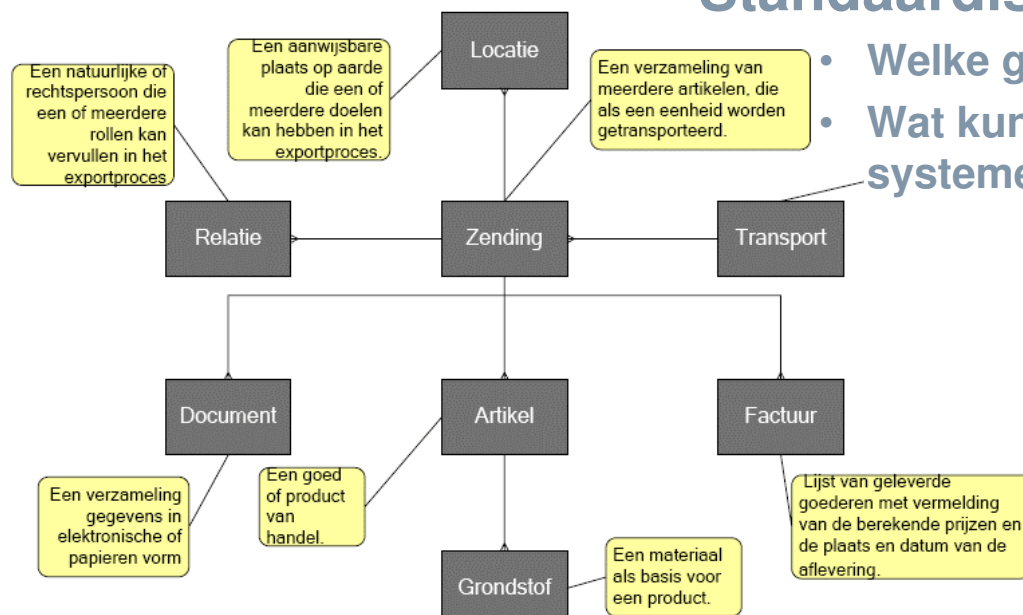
Standaardis

• Welke g

• Wat kun systeme

Een natuurlijke of rechtspersoon die een of meerdere rollen kan vervullen in het exportproces

Een aanwijsbare plaats op aarde die een of meerdere doelen kan hebben in het exportproces.

Locatie

Een verzameling van meerdere artikelen, die als een eenheid worden getransporteerd.

Relatie

Zending

Transport

Document

Artikel

Factuur

Een verzameling gegevens in elektronische of papieren vorm

Een goed of product van handel.

Lijst van geleverde goederen met vermelding van de berekende prijzen en de plaats en datum van de aflevering.

Grondstof

Een materiaal als basis voor een product.